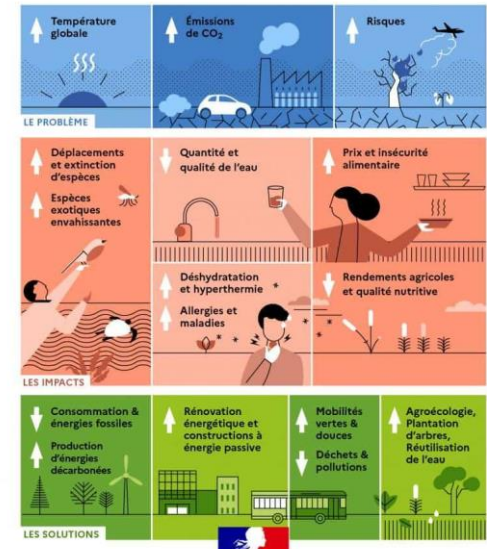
Température globale

Émissions de $CO_2$

Risques

LE PROBLÈME

Déplacements et extinction d'espèces

Espèces exotiques envahissantes

Quantité et qualité de l'eau

Prix et insécurité alimentaire

Déshydratation et hyperthermie

Allergies et maladies

Rendements agricoles et qualité nutritive

LES IMPACTS

Consommation & énergies fossiles

Production d'énergies décarbonées

Rénovation énergétique et constructions à énergie passive

Mobilités vertes & douces

Déchets & pollutions

Agroécologie, Plantation d'arbres, Réutilisation de l'eau

LES SOLUTIONS